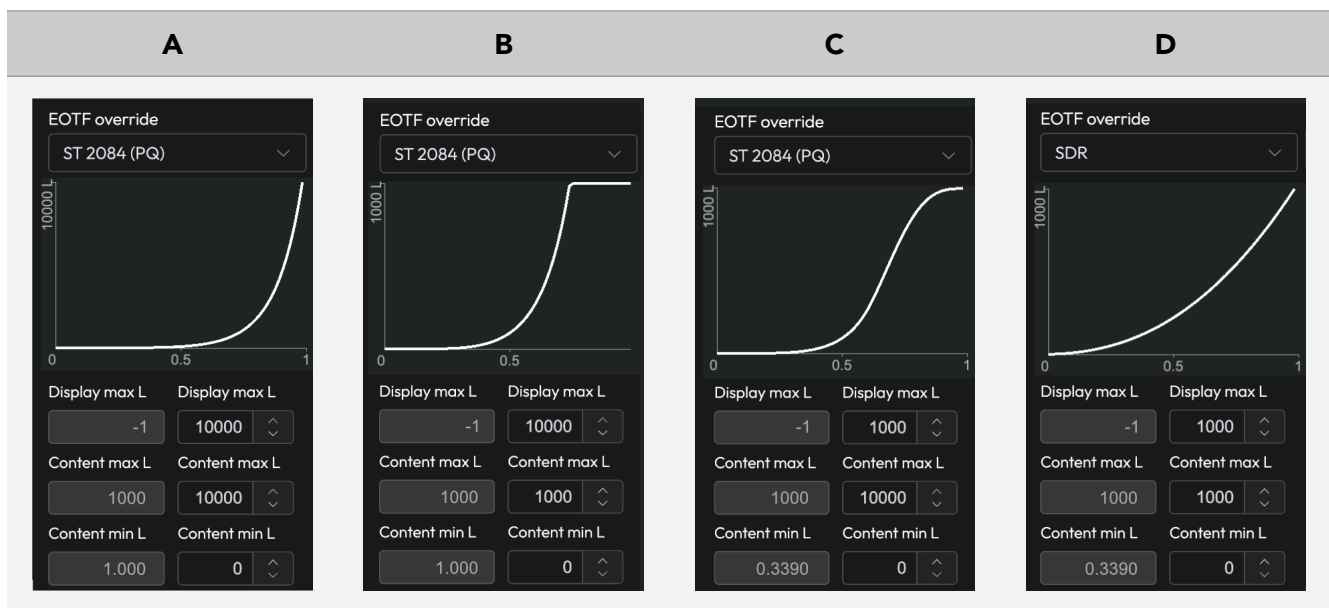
A

EOTF override
ST 2084 (PQ)
10000 L
0
0.5
1
Display max L Display max L
-1 10000
Content max L Content max L
1000 10000
Content min L Content min L
1.000 0

B

EOTF override
ST 2084 (PQ)
1000 L
0
0.5
Display max L Display max L
-1 10000
Content max L Content max L
1000 1000
Content min L Content min L
1.000 0

C

EOTF override
ST 2084 (PQ)
1000 L
0
0.5
1
Display max L Display max L
-1 1000
Content max L Content max L
1000 10000
Content min L Content min L
0.3390 0

D

EOTF override
SDR
1000 L
0
0.5
1
Display max L Display max L
-1 1000
Content max L Content max L
1000 1000
Content min L Content min L
0.3390 0